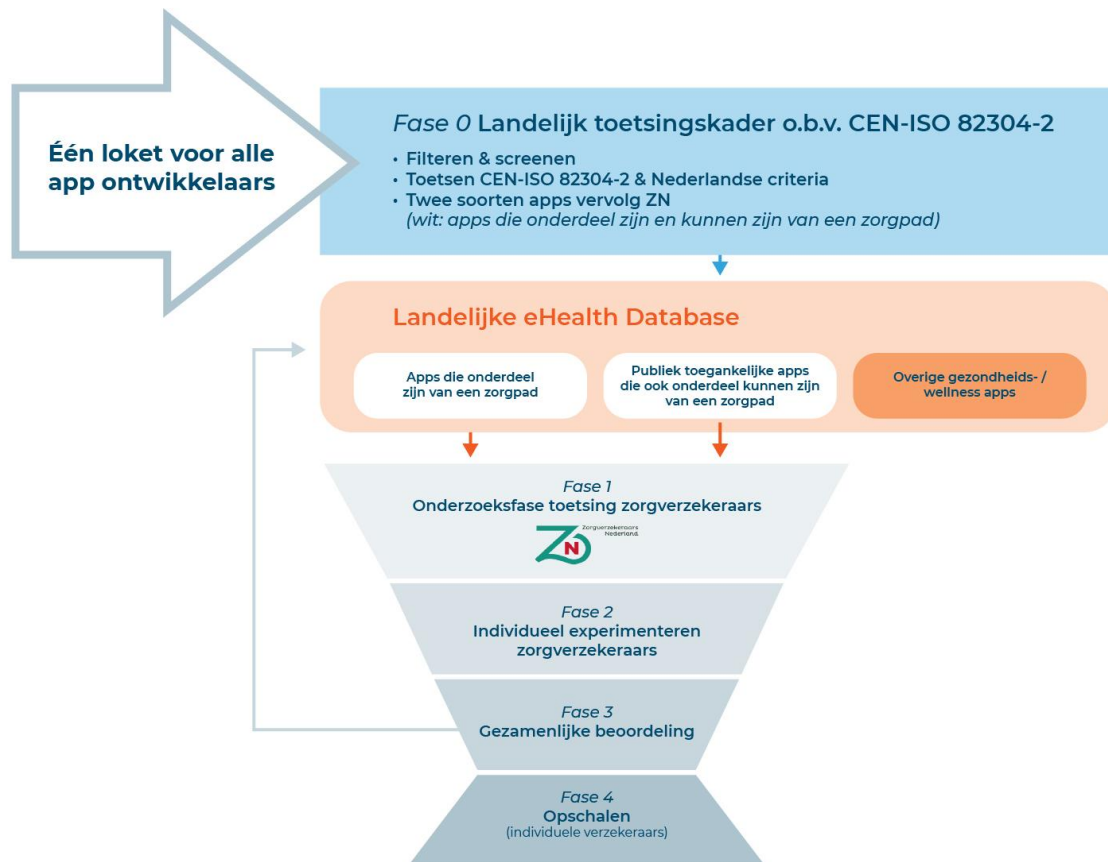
Één loket voor alle app ontwikkelaars

*Fase 0* Landelijk toetsingskader o.b.v. CEN-ISO 82304-2
• Filteren & screenen
• Toetsen CEN-ISO 82304-2 & Nederlandse criteria
• Twee soorten apps vervolg ZN
*(wit: apps die onderdeel zijn en kunnen zijn van een zorgpad)*

Landelijke eHealth Database

Apps die onderdeel zijn van een zorgpad

Publiek toegankelijke apps die ook onderdeel kunnen zijn van een zorgpad

Overige gezondheids- / wellness apps

*Fase 1*
Onderzoeksfase toetsing zorgverzekeraars

Zorgverzekeraars Nederland

*Fase 2*
Individueel experimenteren zorgverzekeraars

*Fase 3*
Gezamenlijke beoordeling

*Fase 4*
Opschalen
(individuele verzekeraars)